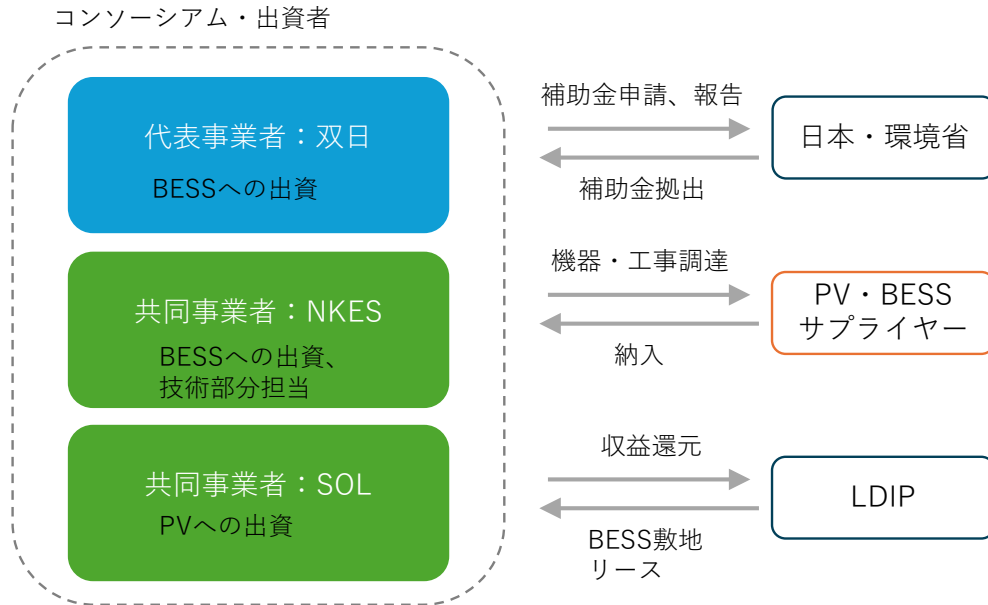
コンソーシアム・出資者

代表事業者：双日

BESSへの出資

共同事業者：NKES

BESSへの出資、技術部分担当

共同事業者：SOL

PVへの出資

補助金申請、報告

補助金拠出

日本・環境省

機器・工事調達

納入

PV・BESS サプライヤー

収益還元

BESS敷地リース

LDIP